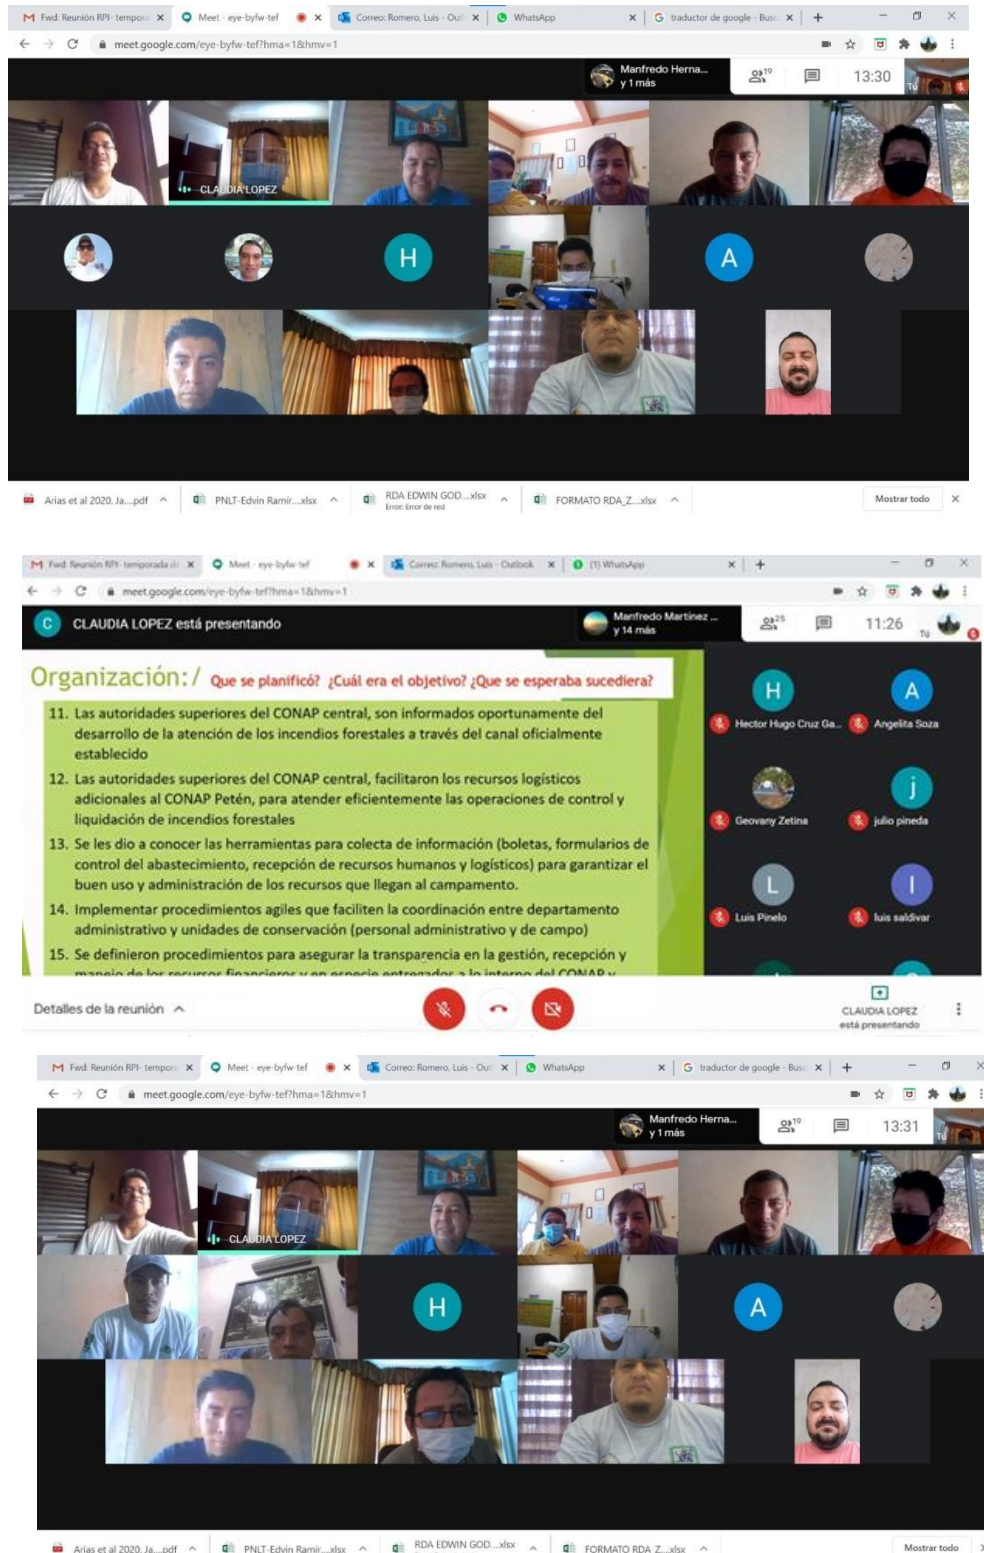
Fwd: Reunión RPI- tempora ×
Meet - eye-byfw-tef ×
Correo: Romero, Luis - Out ×
WhatsApp ×
traductor de google - Busc ×
meet.google.com/eye-byfw-tef?hma=1&hmv=1

Manfredo Herna... y 1 más
19
13:30
Tú

CLAUDIA LOPEZ
H
A

Arias et al 2020. Ja....pdf
PNLT-Edvin Ramir....xlsx
RDA EDWIN GOD....xlsx Error: Error de red
FORMATO RDA_Z....xlsx
Mostrar todo

Fwd: Reunión RPI- temporada d ×
Meet - eye-byfw-tef ×
Correo: Romero, Luis - Outlook ×
(1) WhatsApp ×
meet.google.com/eye-byfw-tef?hma=1&hmv=1

C CLAUDIA LOPEZ está presentando
Manfredo Martinez ... y 14 más
25
11:26
Tú

Organización:/ Que se planificó? ¿Cuál era el objetivo? ¿Que se esperaba sucediera?

11. Las autoridades superiores del CONAP central, son informados oportunamente del desarrollo de la atención de los incendios forestales a través del canal oficialmente establecido

12. Las autoridades superiores del CONAP central, facilitaron los recursos logísticos adicionales al CONAP Petén, para atender eficientemente las operaciones de control y liquidación de incendios forestales

13. Se les dio a conocer las herramientas para colecta de información (boletas, formularios de control del abastecimiento, recepción de recursos humanos y logísticos) para garantizar el buen uso y administración de los recursos que llegan al campamento.

14. Implementar procedimientos agiles que faciliten la coordinación entre departamento administrativo y unidades de conservación (personal administrativo y de campo)

15. Se definieron procedimientos para asegurar la transparencia en la gestión, recepción y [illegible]

H Hector Hugo Cruz Ga...
A Angelita Soza
Geovany Zetina
j julio pineda
L Luis Pinelo
l luis saldivar

Detalles de la reunión
CLAUDIA LOPEZ está presentando

Fwd: Reunión RPI- tempora ×
Meet - eye-byfw-tef ×
Correo: Romero, Luis - Out ×
WhatsApp ×
traductor de google - Busc ×
meet.google.com/eye-byfw-tef?hma=1&hmv=1

Manfredo Herna... y 1 más
19
13:31
Tú

CLAUDIA LOPEZ
H
A

Arias et al 2020. Ja....pdf
PNLT-Edvin Ramir....xlsx
RDA EDWIN GOD....xlsx
FORMATO RDA_Z....xlsx
Mostrar todo